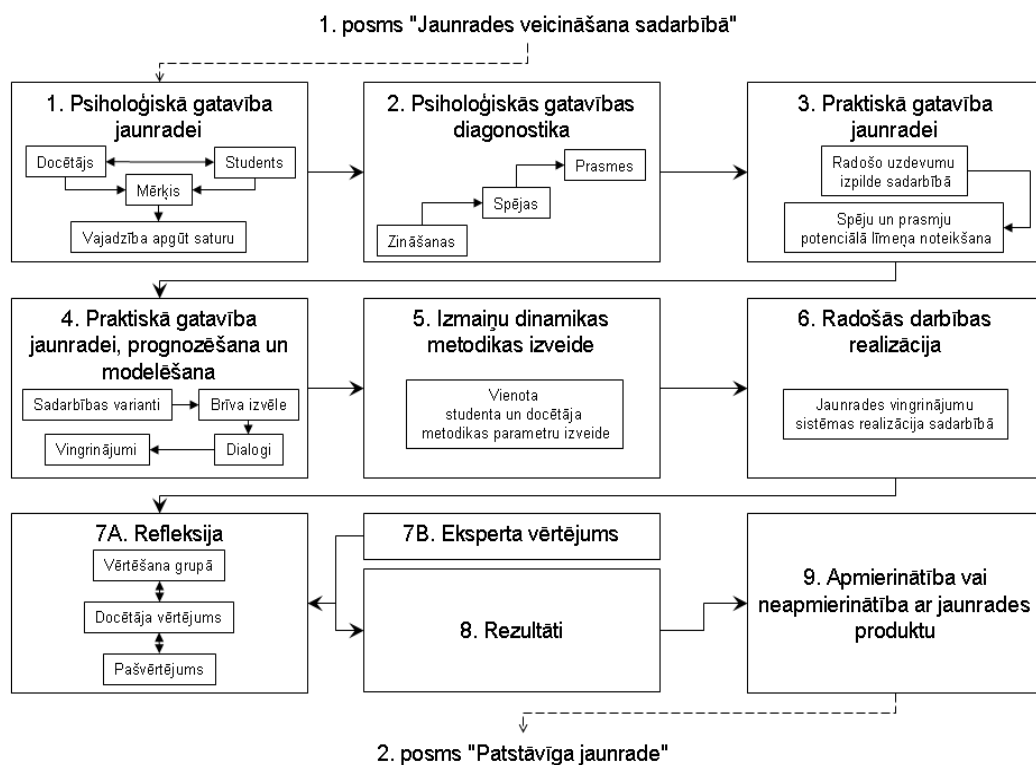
1. posms "Jaunrades veicināšana sadarbībā"

1. Psiholoģiskā gatavība jaunradei

Docētājs

Students

Mērķis

Vajadzība apgūt saturu

2. Psiholoģiskās gatavības diagonostika

Prasmes

Spējas

Zināšanas

3. Praktiskā gatavība jaunradei

Radošo uzdevumu izpilde sadarbībā

Spēju un prasmju potenciālā līmeņa noteikšana

4. Praktiskā gatavība jaunradei, prognozēšana un modelēšana

Sadarbības varianti

Brīva izvēle

Vingrinājumi

Dialogi

5. Izmaiņu dinamikas metodikas izveide

Vienota studenta un docētāja metodikas parametru izveide

6. Radošās darbības realizācija

Jaunrades vingrinājumu sistēmas realizācija sadarbībā

7A. Refleksija

Vērtēšana grupā

Docētāja vērtējums

Pašvērtējums

7B. Eksperta vērtējums

8. Rezultāti

9. Apmierinātība vai neapmierinātība ar jaunrades produktu

2. posms "Patstāvīga jaunrade"